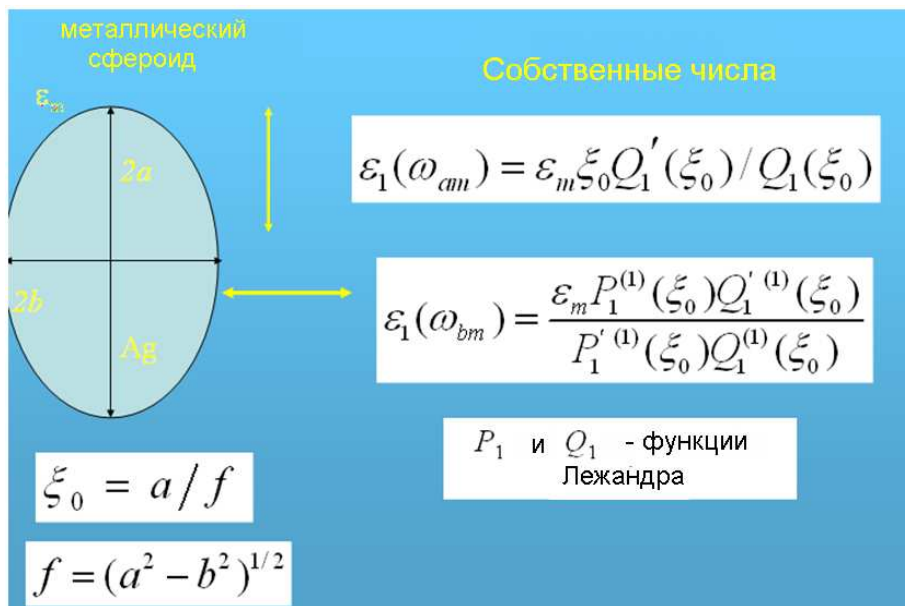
металлический сфероид

$\varepsilon_m$

$2a$

$2b$

Ag

Собственные числа

$\varepsilon_1(\omega_{am}) = \varepsilon_m \xi_0 Q_1'(\xi_0) / Q_1(\xi_0)$

$\varepsilon_1(\omega_{bm}) = \frac{\varepsilon_m P_1^{(1)}(\xi_0) Q_1^{'(1)}(\xi_0)}{P_1^{'(1)}(\xi_0) Q_1^{(1)}(\xi_0)}$

$P_1$ и $Q_1$ - функции Лежандра

$\xi_0 = a/f$

$f = (a^2 - b^2)^{1/2}$